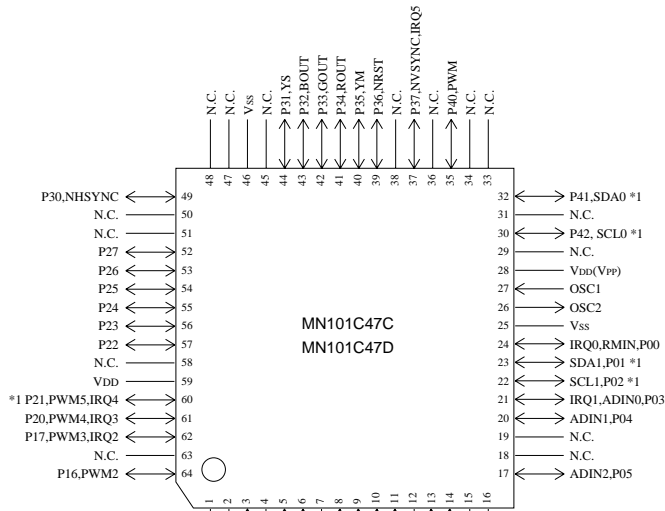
N.C.
N.C.
VSS
N.C.
P31,YS
P32,BOUT
P33,GOUT
P34,ROUT
P35,YM
P36,NRST
N.C.
P37,NVSYNC,IRQ5
N.C.
P40,PWM
N.C.
N.C.

48 47 46 45 44 43 42 41 40 39 38 37 36 35 34 33

P30,NHSYNC 49
N.C. 50
N.C. 51
P27 52
P26 53
P25 54
P24 55
P23 56
P22 57
N.C. 58
VDD 59
*1 P21,PWM5,IRQ4 60
P20,PWM4,IRQ3 61
P17,PWM3,IRQ2 62
N.C. 63
P16,PWM2 64

MN101C47C
MN101C47D

32 P41,SDA0 *1
31 N.C.
30 P42, SCL0 *1
29 N.C.
28 VDD(VPP)
27 OSC1
26 OSC2
25 VSS
24 IRQ0,RMIN,P00
23 SDA1,P01 *1
22 SCL1,P02 *1
21 IRQ1,ADIN0,P03
20 ADIN1,P04
19 N.C.
18 N.C.
17 ADIN2,P05

1 2 3 4 5 6 7 8 9 10 11 12 13 14 15 16